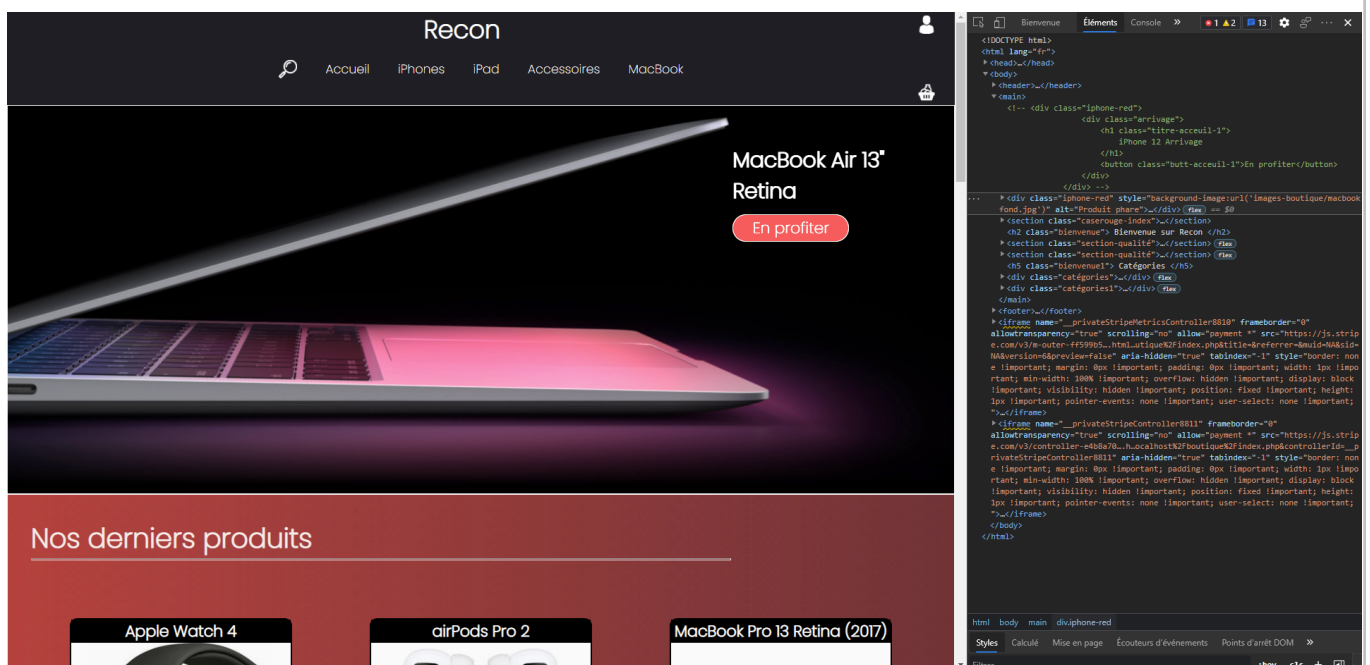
Recon

Accueil iPhones iPad Accessoires MacBook

MacBook Air 13" Retina

En profiter

Nos derniers produits

Apple Watch 4

airPods Pro 2

MacBook Pro 13 Retina (2017)

Bienvenue Éléments Console » 1 2 13

<!DOCTYPE html>
<html lang="fr">
<head>…</head>
<body>
<header>…</header>
<main>
<!-- <div class="iphone-red">
<div class="arrivage">
<h1 class="titre-acceuil-1">
iPhone 12 Arrivage
</h1>
<button class="butt-acceuil-1">En profiter</button>
</div>
</div> -->
<div class="iphone-red" style="background-image:url('images-boutique/macbookfond.jpg')" alt="Produit phare">…</div> flex == $0
<section class="caserouge-index">…</section>
<h2 class="bienvenue"> Bienvenue sur Recon </h2>
<section class="section-qualité">…</section> flex
<section class="section-qualité">…</section> flex
<h5 class="bienvenue1"> Catégories </h5>
<div class="catégories">…</div> flex
<div class="catégories1">…</div> flex
</main>
<footer>…</footer>
<iframe name="__privateStripeMetricsController8810" frameborder="0" allowtransparency="true" scrolling="no" allow="payment *" src="https://js.stripe.com/v3/m-outer-ff599b5….html…utique%2Findex.php&title=&referrer=&muid=NA&sid=NA&version=6&preview=false" aria-hidden="true" tabindex="-1" style="border: none !important; margin: 0px !important; padding: 0px !important; width: 1px !important; min-width: 100% !important; overflow: hidden !important; display: block !important; visibility: hidden !important; position: fixed !important; height: 1px !important; pointer-events: none !important; user-select: none !important;">…</iframe>
<iframe name="__privateStripeController8811" frameborder="0" allowtransparency="true" scrolling="no" allow="payment *" src="https://js.stripe.com/v3/controller-e4b8a70…h…ocalhost%2Fboutique%2Findex.php&controllerId=__privateStripeController8811" aria-hidden="true" tabindex="-1" style="border: none !important; margin: 0px !important; padding: 0px !important; width: 1px !important; min-width: 100% !important; overflow: hidden !important; display: block !important; visibility: hidden !important; position: fixed !important; height: 1px !important; pointer-events: none !important; user-select: none !important;">…</iframe>
</body>
</html>

html body main div.iphone-red

Styles Calculé Mise en page Écouteurs d'événements Points d'arrêt DOM »